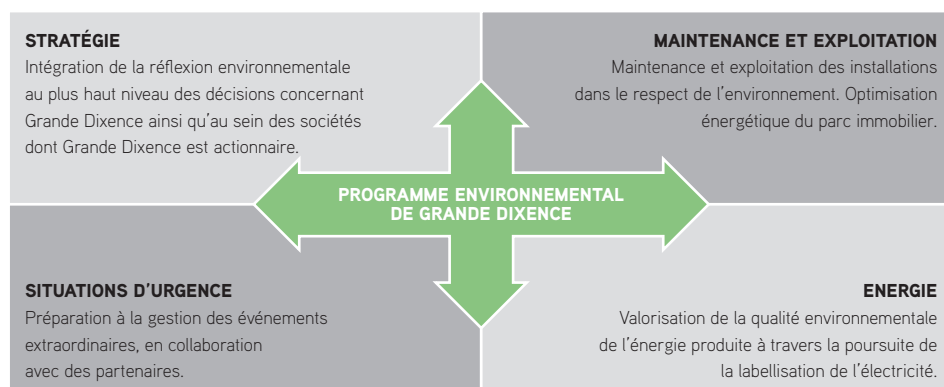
STRATÉGIE
Intégration de la réflexion environnementale au plus haut niveau des décisions concernant Grande Dixence ainsi qu'au sein des sociétés dont Grande Dixence est actionnaire.

MAINTENANCE ET EXPLOITATION
Maintenance et exploitation des installations dans le respect de l'environnement. Optimisation énergétique du parc immobilier.

PROGRAMME ENVIRONNEMENTAL DE GRANDE DIXENCE

SITUATIONS D'URGENCE
Préparation à la gestion des événements extraordinaires, en collaboration avec des partenaires.

ENERGIE
Valorisation de la qualité environnementale de l'énergie produite à travers la poursuite de la labellisation de l'électricité.